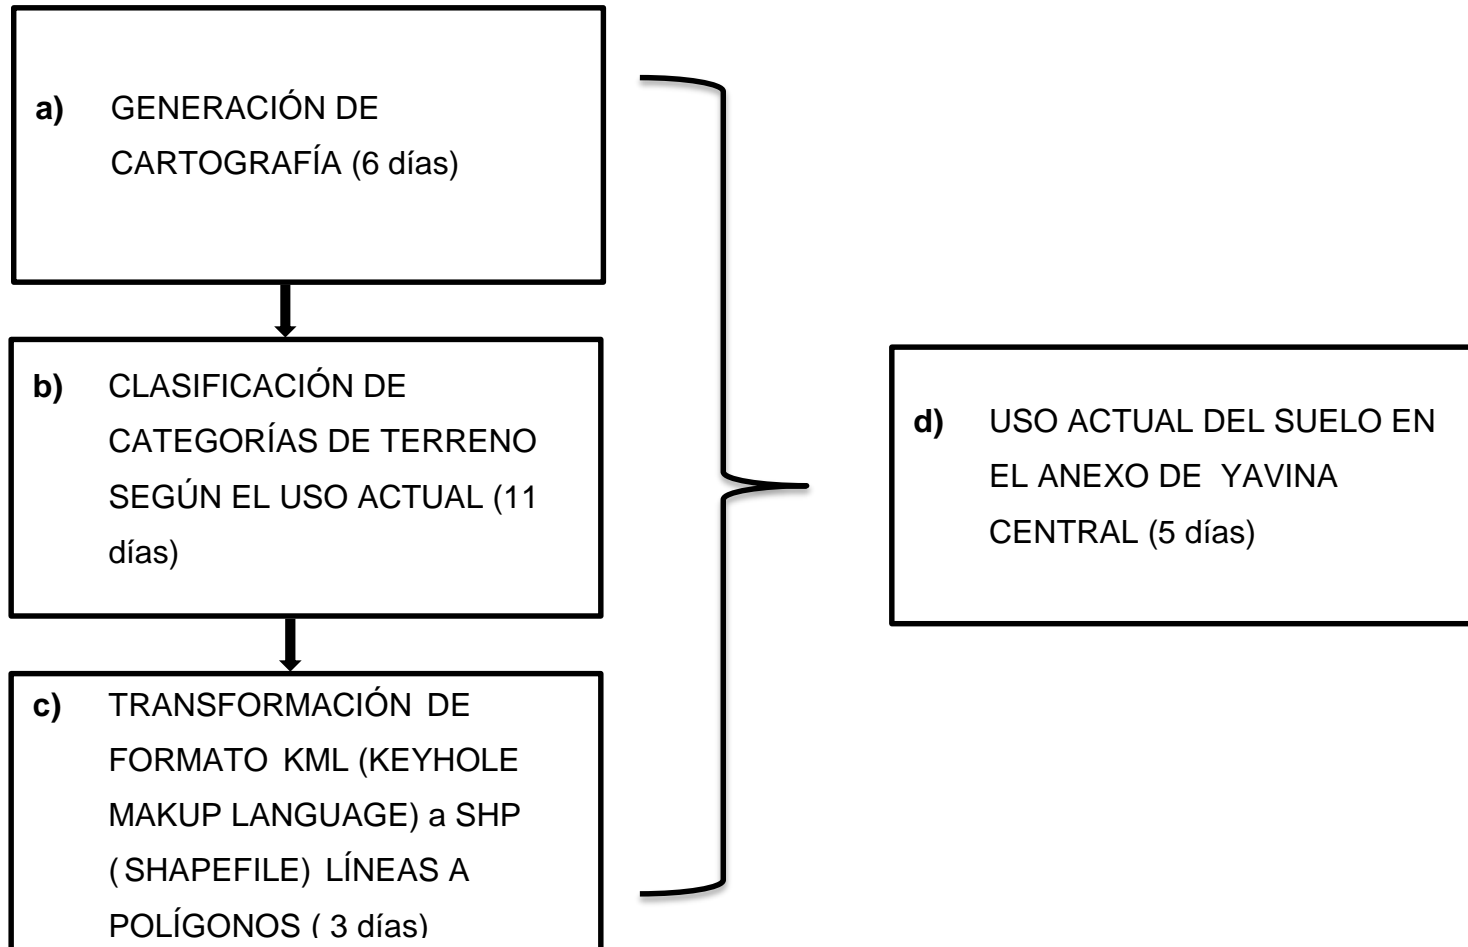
a) GENERACIÓN DE CARTOGRAFÍA (6 días)

b) CLASIFICACIÓN DE CATEGORÍAS DE TERRENO SEGÚN EL USO ACTUAL (11 días)

c) TRANSFORMACIÓN DE FORMATO KML (KEYHOLE MAKUP LANGUAGE) a SHP ( SHAPEFILE) LÍNEAS A POLÍGONOS ( 3 días)

d) USO ACTUAL DEL SUELO EN EL ANEXO DE YAVINA CENTRAL (5 días)